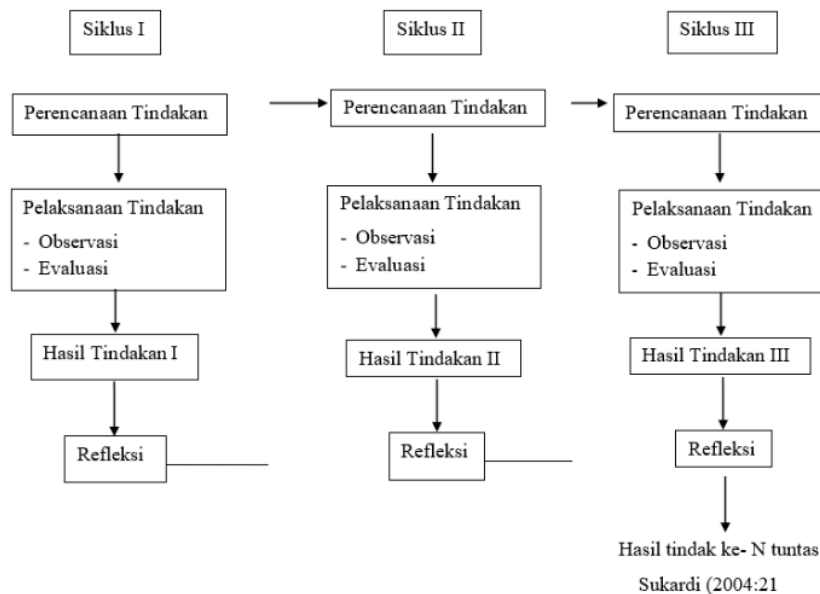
Siklus I

Perencanaan Tindakan

Pelaksanaan Tindakan
- Observasi
- Evaluasi

Hasil Tindakan I

Refleksi

Siklus II

Perencanaan Tindakan

Pelaksanaan Tindakan
- Observasi
- Evaluasi

Hasil Tindakan II

Refleksi

Siklus III

Perencanaan Tindakan

Pelaksanaan Tindakan
- Observasi
- Evaluasi

Hasil Tindakan III

Refleksi

Hasil tindak ke- N tuntas

Sukardi (2004:21